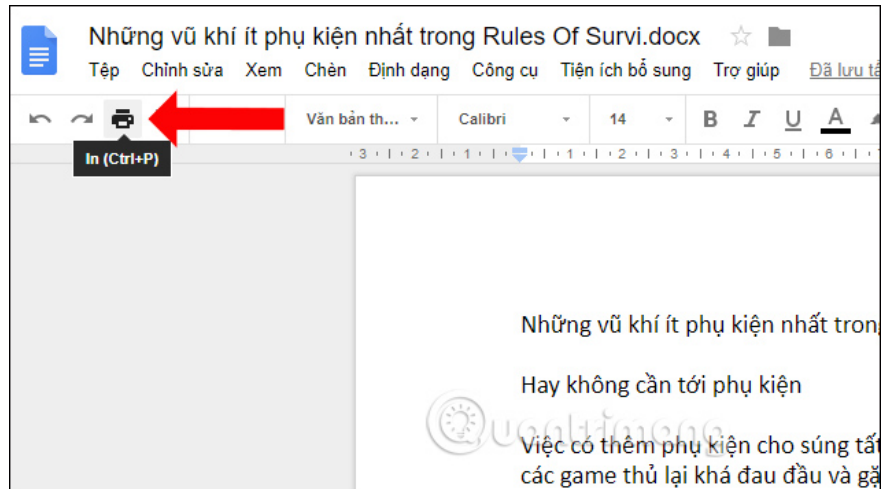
Những vũ khí ít phụ kiện nhất trong Rules Of Survi.docx

Tệp Chỉnh sửa Xem Chèn Định dạng Công cụ Tiện ích bổ sung Trợ giúp Đã lưu tấ

Văn bản th... Calibri 14 B I U A

In (Ctrl+P)

3 2 1 1 2 3 4 5 6

Những vũ khí ít phụ kiện nhất trong

Hay không cần tới phụ kiện

Việc có thêm phụ kiện cho súng tất các game thủ lại khá đau đầu và gặ

Quantrimang